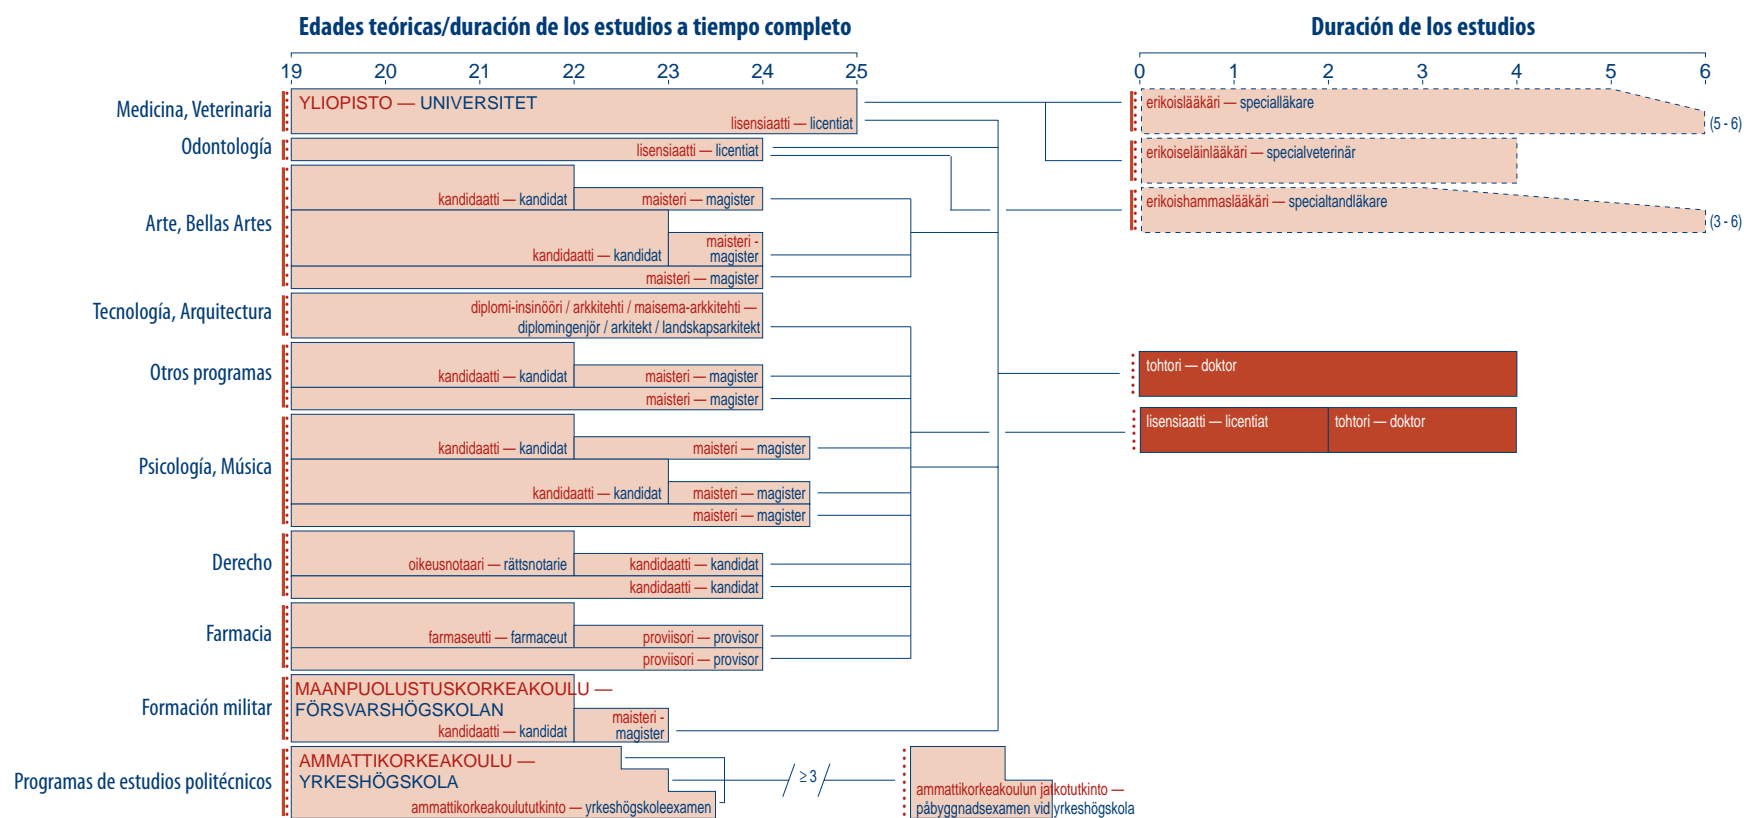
Edades teóricas/duración de los estudios a tiempo completo

19 20 21 22 23 24 25

Duración de los estudios

0 1 2 3 4 5 6

Medicina, Veterinaria
YLIOPISTO — UNIVERSITET
lisensiaatti — licentiat

Odontología
lisensiaatti — licentiat

Arte, Bellas Artes
kandidaatti — kandidat
maisteri — magister
kandidaatti — kandidat
maisteri - magister
maisteri — magister

Tecnología, Arquitectura
diplomi-insinööri / arkkitehti / maisema-arkkitehti — diplomingenjör / arkitekt / landskapsarkitekt

Otros programas
kandidaatti — kandidat
maisteri — magister
maisteri — magister

Psicología, Música
kandidaatti — kandidat
maisteri — magister
kandidaatti — kandidat
maisteri — magister
maisteri — magister

Derecho
oikeusnotaari — rättsnotarie
kandidaatti — kandidat
kandidaatti — kandidat

Farmacia
farmaseutti — farmaceut
proviisori — provisor
proviisori — provisor

Formación militar
MAANPUOLUSTUSKORKEAKOULU — FÖRSVARSHÖGSKOLAN
kandidaatti — kandidat
maisteri - magister

Programas de estudios politécnicos
AMMATTIKORKEAKOULU — YRKESHÖGSKOLA
ammattikorkeakoulututkinto — yrkeshögskoleexamen
≥ 3
ammattikorkeakoulun jatkotutkinto — påbyggnadsexamen vid yrkeshögskola

erikoislääkäri — specialläkare
(5 - 6)
erikoiseläinlääkäri — specialveterinär
erikoishammaslääkäri — specialtandläkare
(3 - 6)
tohtori — doktor
lisensiaatti — licentiat
tohtori — doktor